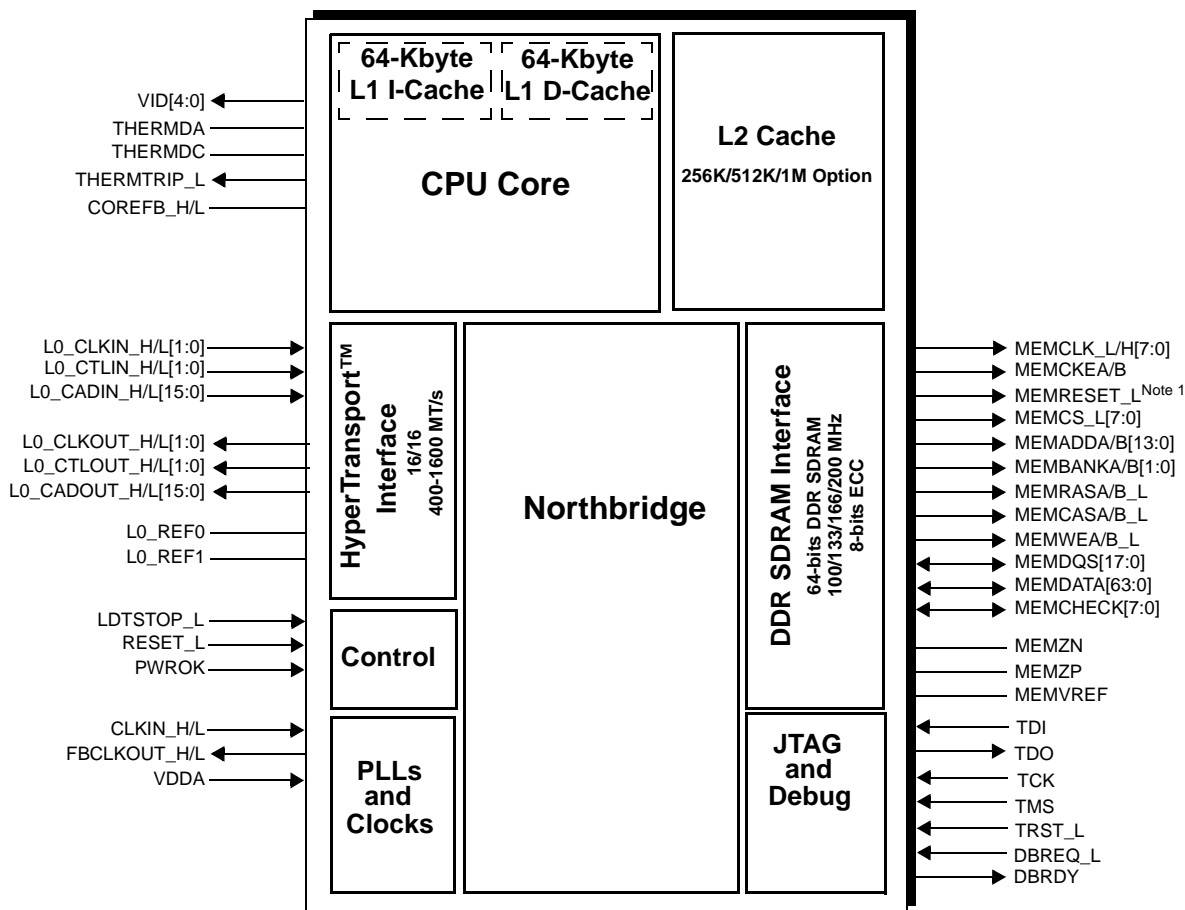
64-Kbyte L1 I-Cache

64-Kbyte L1 D-Cache

CPU Core

L2 Cache

256K/512K/1M Option

VID[4:0]
THERMDA
THERMDC
THERMTRIP_L
COREFB_H/L

L0_CLKIN_H/L[1:0]
L0_CTLIN_H/L[1:0]
L0_CADIN_H/L[15:0]
L0_CLKOUT_H/L[1:0]
L0_CTLOUT_H/L[1:0]
L0_CADOUT_H/L[15:0]
L0_REF0
L0_REF1

HyperTransport™ Interface
16/16
400-1600 MT/s

Northbridge

DDR SDRAM Interface
64-bits DDR SDRAM
100/133/166/200 MHz
8-bits ECC

MEMCLK_L/H[7:0]
MEMCKEA/B
MEMRESET_L$^{Note\ 1}$
MEMCS_L[7:0]
MEMADDA/B[13:0]
MEMBANKA/B[1:0]
MEMRASA/B_L
MEMCASA/B_L
MEMWEA/B_L
MEMDQS[17:0]
MEMDATA[63:0]
MEMCHECK[7:0]
MEMZN
MEMZP
MEMVREF

LDTSTOP_L
RESET_L
PWROK

Control

CLKIN_H/L
FBCLKOUT_H/L
VDDA

PLLs and Clocks

JTAG and Debug

TDI
TDO
TCK
TMS
TRST_L
DBREQ_L
DBRDY